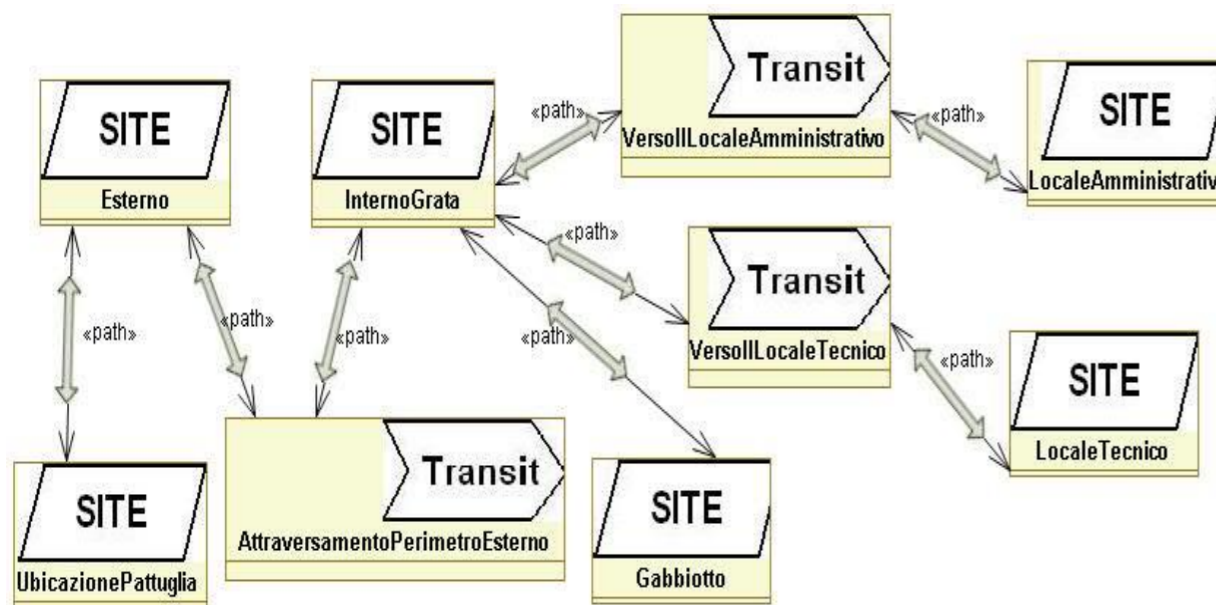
SITE
Esterno

SITE
InternoGrata

«path»

Transit
VersoIlLocaleAmministrativo

«path»

SITE
LocaleAmministrativ

«path»

Transit
VersoIlLocaleTecnico

«path»

«path»

«path»

«path»

«path»

SITE
LocaleTecnico

SITE
UbicazionePattuglia

Transit
AttraversamentoPerimetroEsterno

SITE
Gabbiotto